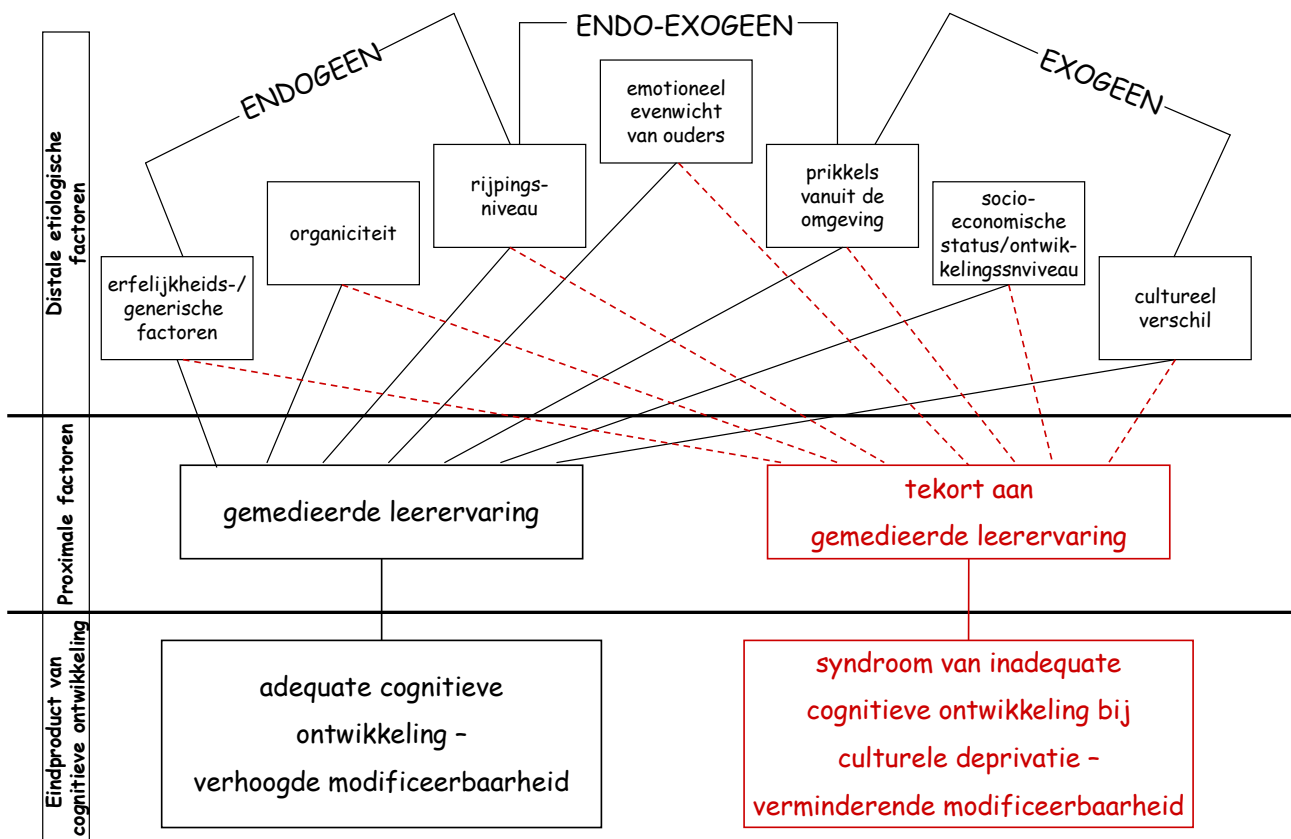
Distale etiologische factoren

ENDOGEEN

ENDO-EXOGEEN

EXOGEEN

erfelijkheids-/ generische factoren

organiciteit

rijpings-niveau

emotioneel evenwicht van ouders

prikkels vanuit de omgeving

socio-economische status/ontwikkelingssnniveau

cultureel verschil

Proximale factoren

gemedieerde leerervaring

tekort aan gemedieerde leerervaring

Eindproduct van cognitieve ontwikkeling

adequate cognitieve ontwikkeling – verhoogde modificeerbaarheid

syndroom van inadequate cognitieve ontwikkeling bij culturele deprivatie – verminderende modificeerbaarheid